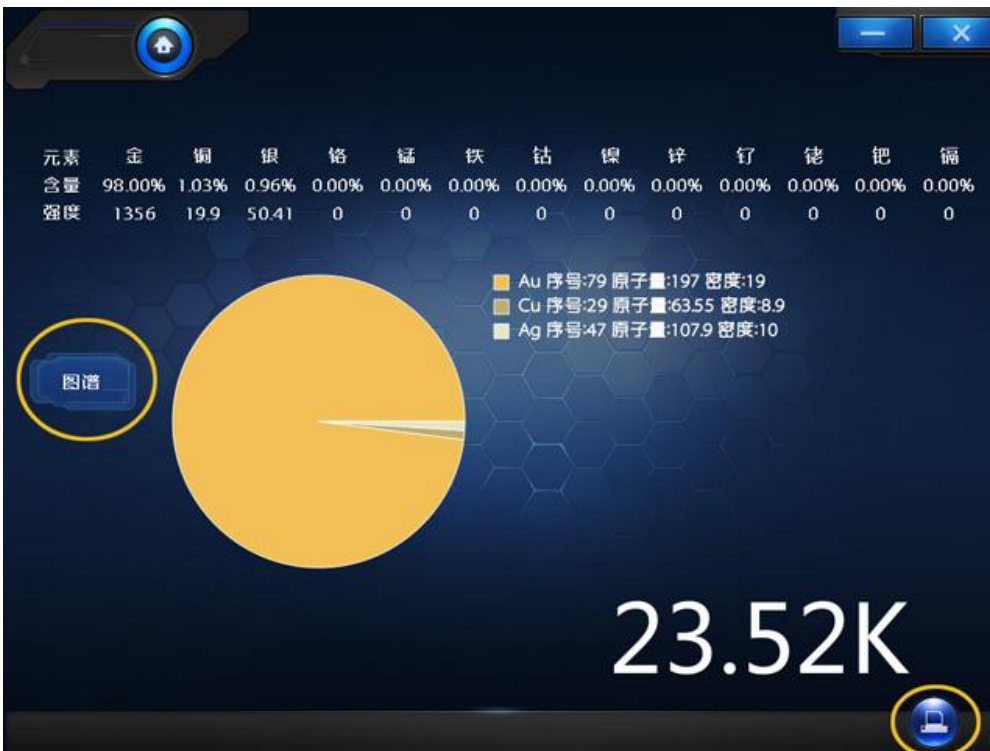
| 元素 | 金 | 铜 | 银 | 铬 | 锰 | 铁 | 钴 | 镍 | 锌 | 钌 | 铑 | 钯 | 镉 |
|---|---|---|---|---|---|---|---|---|---|---|---|---|---|
| 含量 | 98.00% | 1.03% | 0.96% | 0.00% | 0.00% | 0.00% | 0.00% | 0.00% | 0.00% | 0.00% | 0.00% | 0.00% | 0.00% |
| 强度 | 1356 | 19.9 | 50.41 | 0 | 0 | 0 | 0 | 0 | 0 | 0 | 0 | 0 | 0 |

Au 序号:79 原子量:197 密度:19
Cu 序号:29 原子量:63.55 密度:8.9
Ag 序号:47 原子量:107.9 密度:10

图谱

23.52K